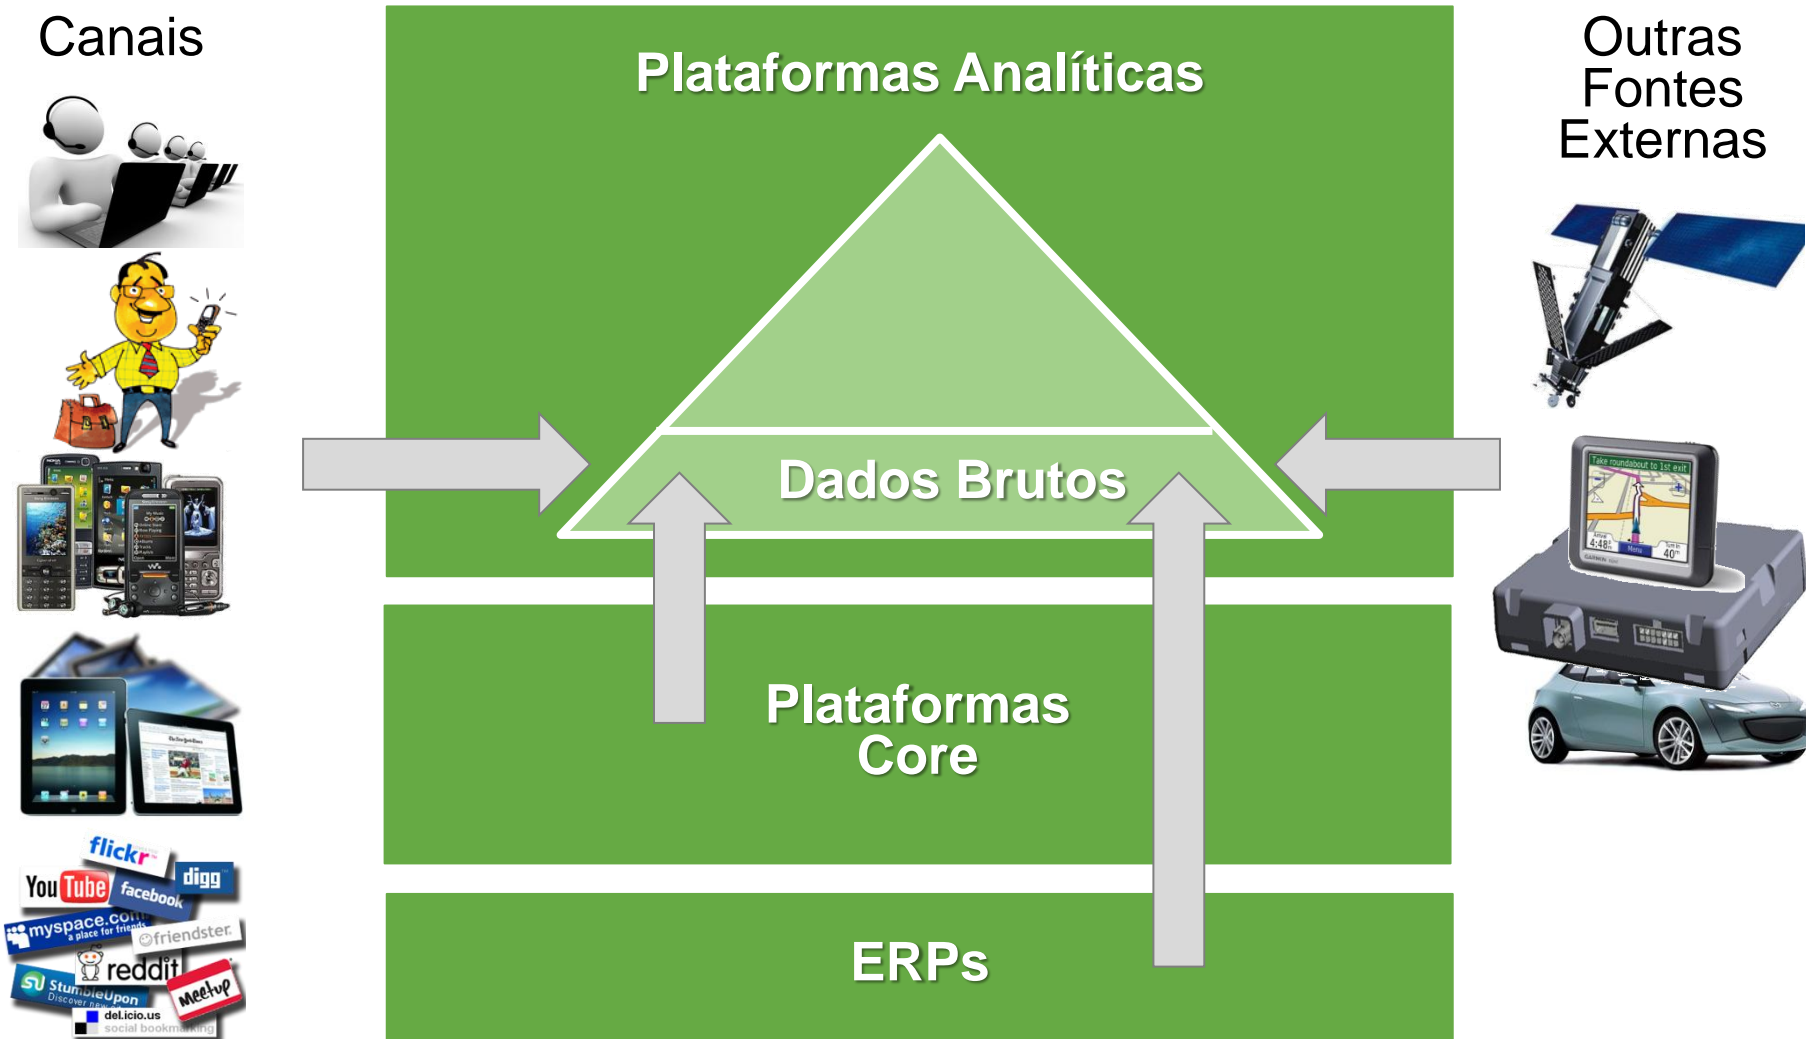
Canais

Plataformas Analíticas

Outras Fontes Externas

Dados Brutos

Plataformas Core

ERPs

flickr
YouTube
facebook
digg
myspace.com a place for friends
friendster
reddit
StumbleUpon Discover new
Meetup
del.icio.us social bookmarking

Take roundabout to 1st exit
GARMIN